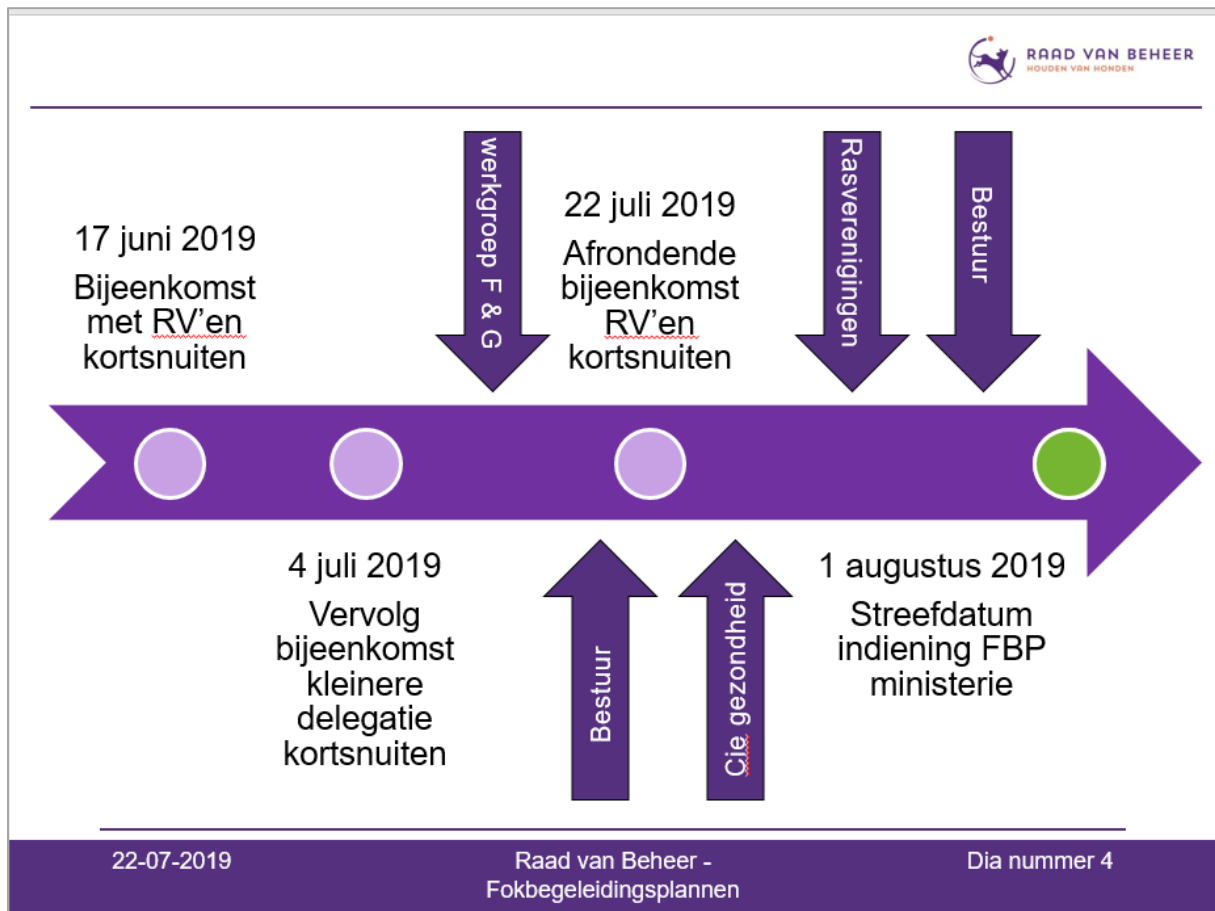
RAAD VAN BEHEER
HOUDEN VAN HONDEN

werkgroep F & G

Rasverenigingen

Bestuur

17 juni 2019
Bijeenkomst met RV'en kortsnuiten

22 juli 2019
Afrondende bijeenkomst RV'en kortsnuiten

4 juli 2019
Vervolg bijeenkomst kleinere delegatie kortsnuiten

Bestuur

Cie gezondheid

1 augustus 2019
Streefdatum indiening FBP ministerie

22-07-2019

Raad van Beheer - Fokbegeleidingsplannen

Dia nummer 4